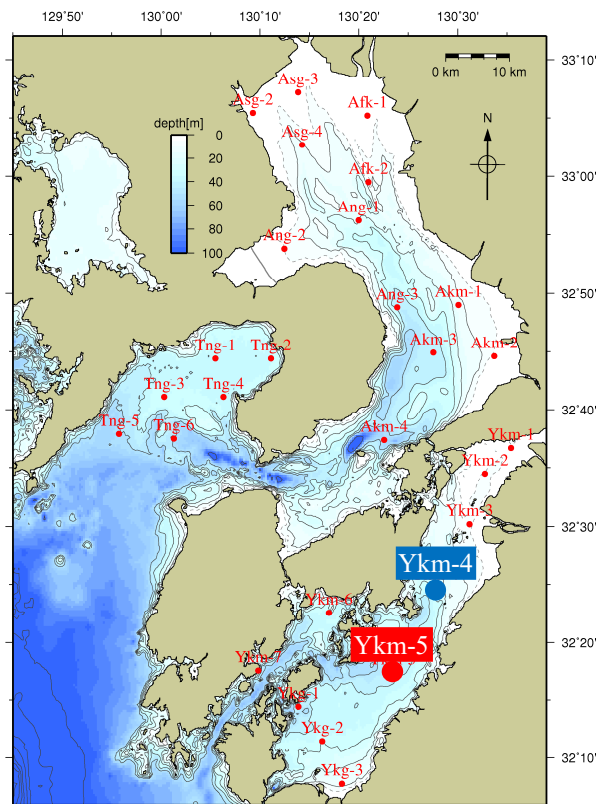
129°50'
130°00'
130°10'
130°20'
130°30'

33°10'
33°00'
32°50'
32°40'
32°30'
32°20'
32°10'

0 km
10 km
N

depth[m]
0
20
40
60
80
100

Asg-3
Asg-2
Afk-1
Asg-4
Afk-2
Ang-1
Ang-2
Ang-3
Akm-1
Tng-1
Tng-2
Akm-3
Akm-2
Tng-3'
Tng-4
Tng-5
Tng-6
Akm-4
Ykm-1
Ykm-2
Ykm-3
Ykm-4
Ykm-6
Ykm-5
Ykm-7
Ykg-1
Ykg-2
Ykg-3